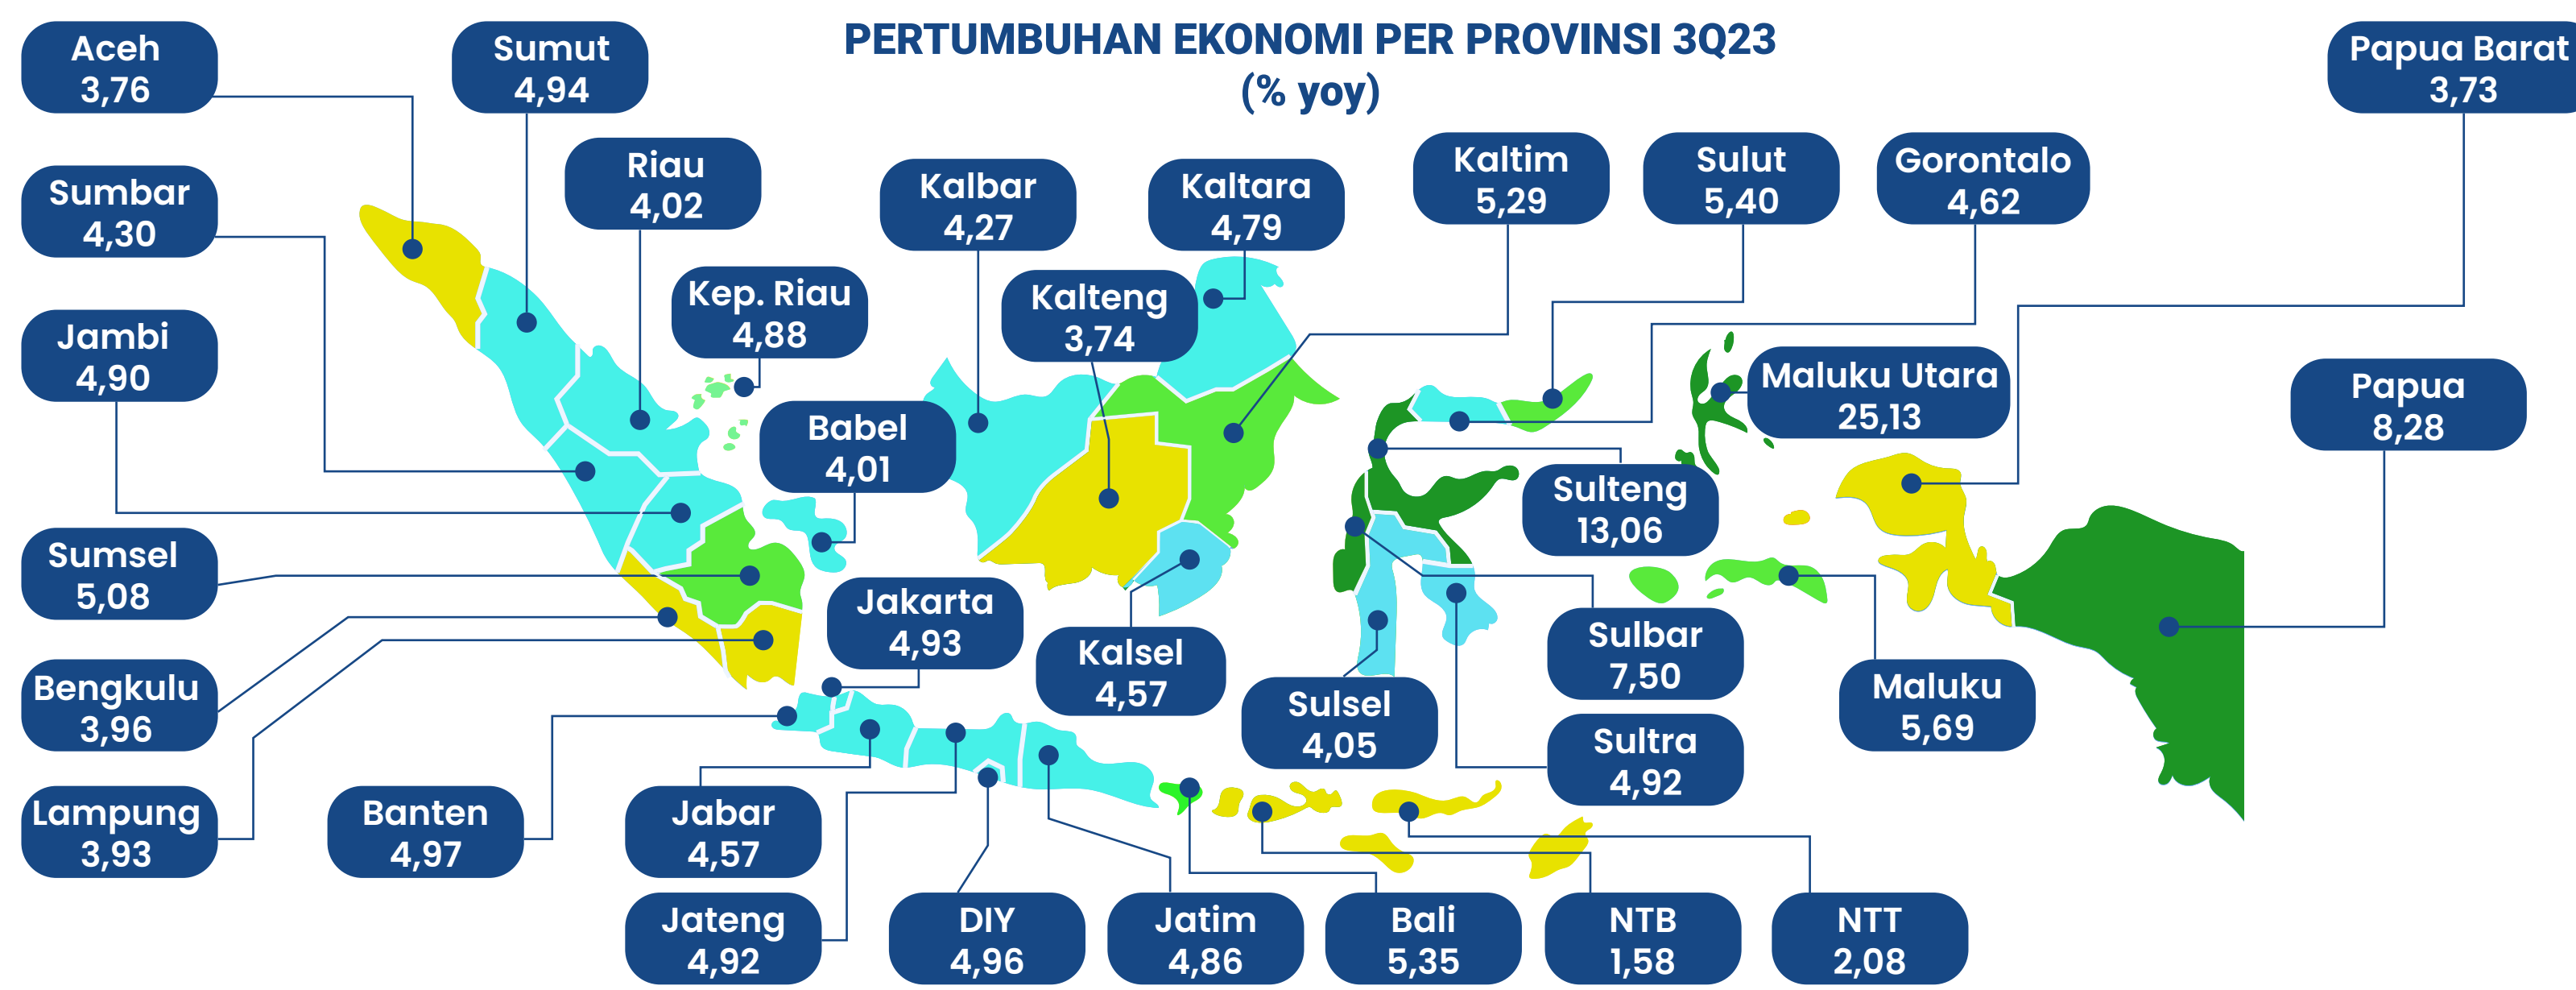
PERTUMBUHAN EKONOMI PER PROVINSI 3Q23
(% yoy)

Aceh
3,76

Sumut
4,94

Sumbar
4,30

Riau
4,02

Jambi
4,90

Kep. Riau
4,88

Kalbar
4,27

Kaltara
4,79

Kalteng
3,74

Kaltim
5,29

Sulut
5,40

Gorontalo
4,62

Papua Barat
3,73

Maluku Utara
25,13

Papua
8,28

Babel
4,01

Sulteng
13,06

Sumsel
5,08

Jakarta
4,93

Kalsel
4,57

Sulbar
7,50

Maluku
5,69

Bengkulu
3,96

Sulsel
4,05

Sultra
4,92

Lampung
3,93

Banten
4,97

Jabar
4,57

Jateng
4,92

DIY
4,96

Jatim
4,86

Bali
5,35

NTB
1,58

NTT
2,08